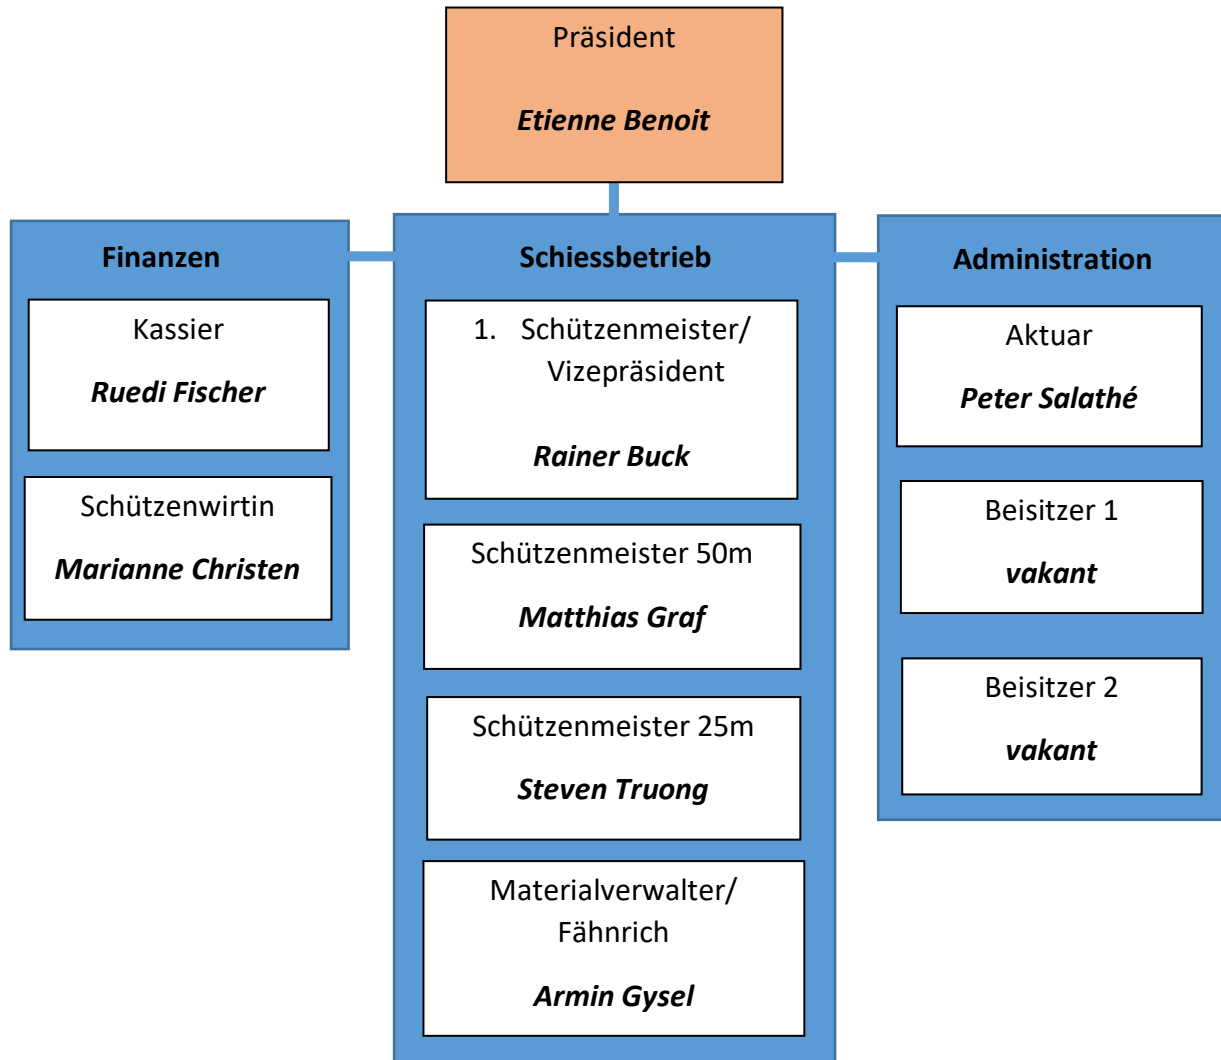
Präsident

Etienne Benoit

Finanzen

Kassier

Ruedi Fischer

Schützenwirtin

Marianne Christen

Schiessbetrieb

1. Schützenmeister/ Vizepräsident

Rainer Buck

Schützenmeister 50m

Matthias Graf

Schützenmeister 25m

Steven Truong

Materialverwalter/ Fähnrich

Armin Gysel

Administration

Aktuar

Peter Salathé

Beisitzer 1

vakant

Beisitzer 2

vakant